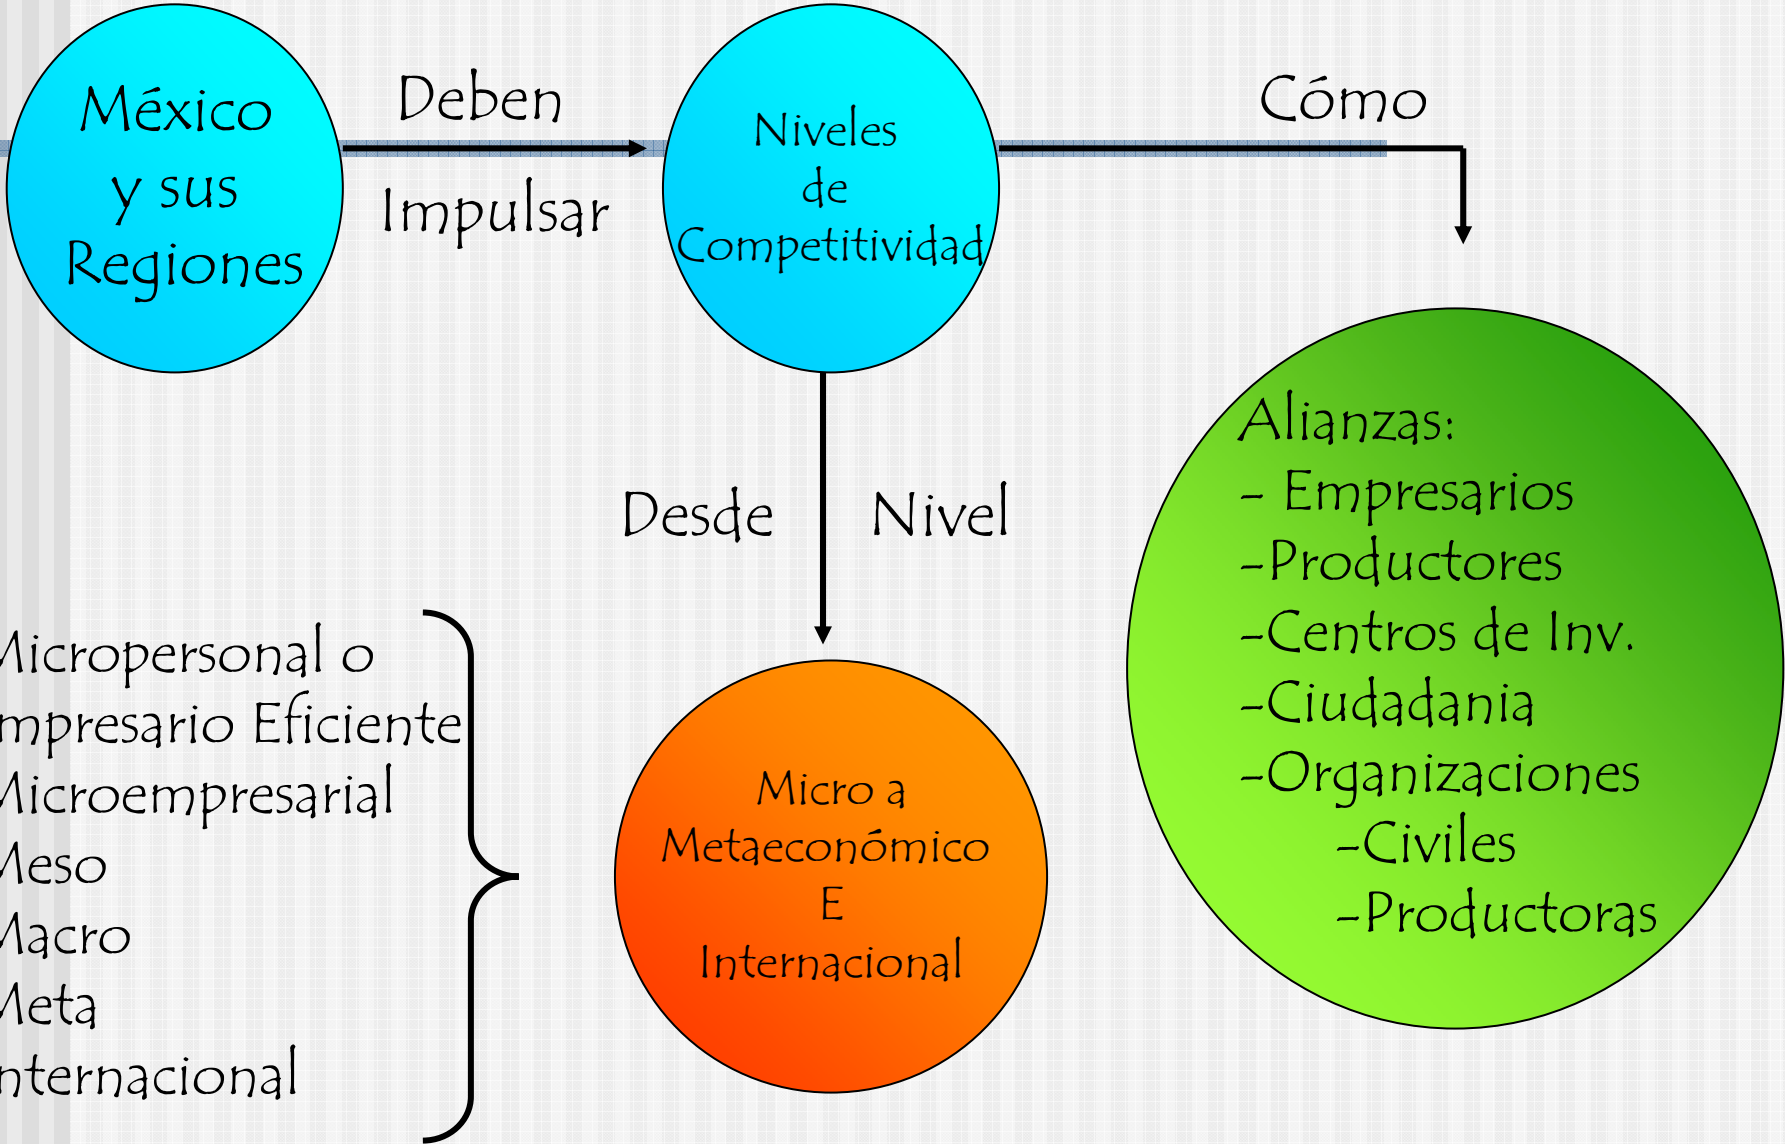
México y sus Regiones

Deben

Impulsar

Niveles de Competitividad

Cómo

Desde

Nivel

Alianzas:
- Empresarios
-Productores
-Centros de Inv.
-Ciudadania
-Organizaciones
-Civiles
-Productoras

Micropersonal o
mpresario Eficiente
Microempresarial
Meso
Macro
Meta
nternacional

Micro a Metaeconómico E Internacional